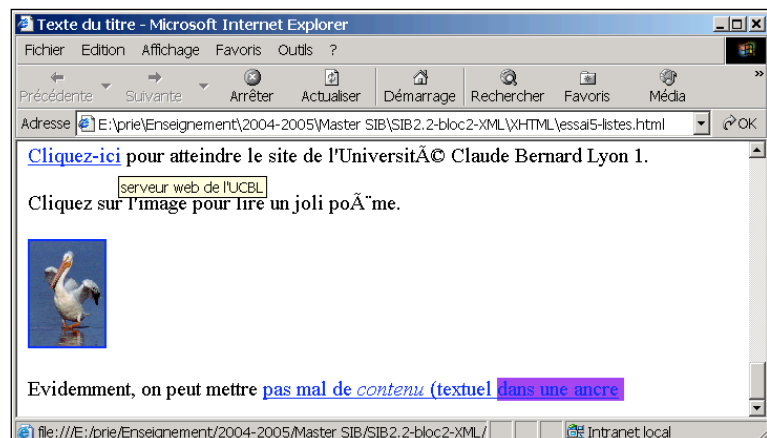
Texte du titre - Microsoft Internet Explorer

Fichier Edition Affichage Favoris Outils ?

Précédente Suivante Arrêter Actualiser Démarrage Rechercher Favoris Média

Adresse E:\prie\Enseignement\2004-2005\Master SIB\SIB2.2-bloc2-XML\XHTML\essai5-listes.html OK

Cliquez-ici pour atteindre le site de l'UniversitÃ© Claude Bernard Lyon 1.

serveur web de l'UCBL

Cliquez sur l'image pour lire un joli poÃ¨me.

Evidemment, on peut mettre pas mal de *contenu* (textuel dans une ancre

file:///E:/prie/Enseignement/2004-2005/Master SIB/SIB2.2-bloc2-XML/ Intranet local